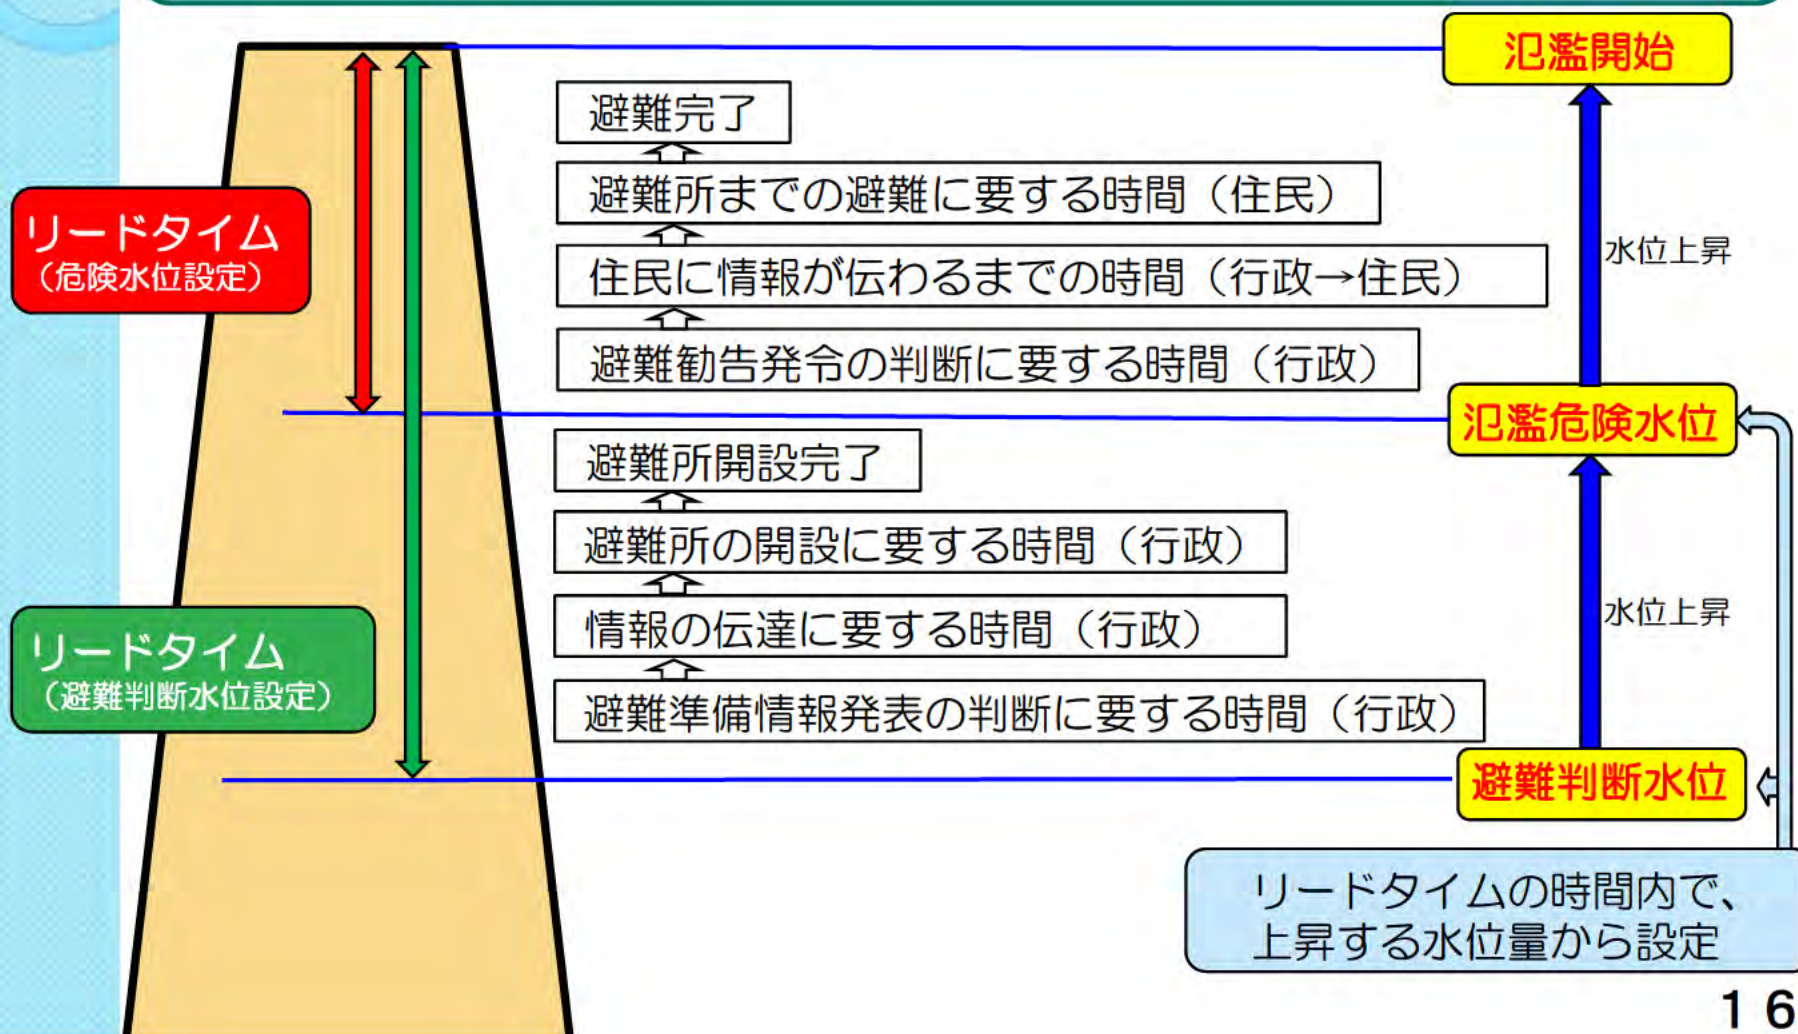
氾濫開始

避難完了

避難所までの避難に要する時間（住民）

住民に情報が伝わるまでの時間（行政→住民）

避難勧告発令の判断に要する時間（行政）

水位上昇

リードタイム
（危険水位設定）

氾濫危険水位

避難所開設完了

避難所の開設に要する時間（行政）

情報の伝達に要する時間（行政）

避難準備情報発表の判断に要する時間（行政）

水位上昇

リードタイム
（避難判断水位設定）

避難判断水位

リードタイムの時間内で、
上昇する水位量から設定

１６